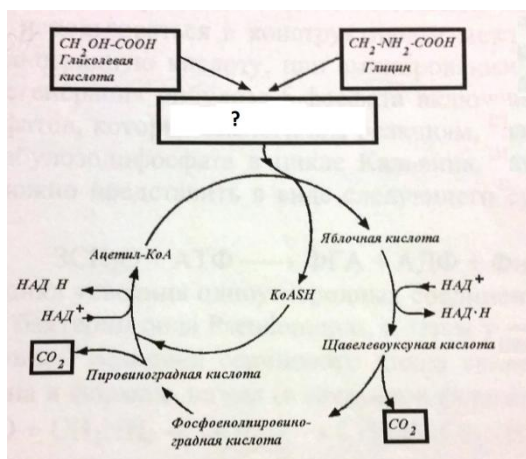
$CH_2OH$-COOH
Гликолевая кислота

$CH_2$-$NH_2$-COOH
Глицин

?

Яблочная кислота

Ацетил-КоА

НАД Н

НАД$^+$

KoASH

НАД$^+$

НАД·Н

Щавелевоуксусная кислота

$CO_2$

Пировиноградная кислота

Фосфоенолпировиноградная кислота

$CO_2$